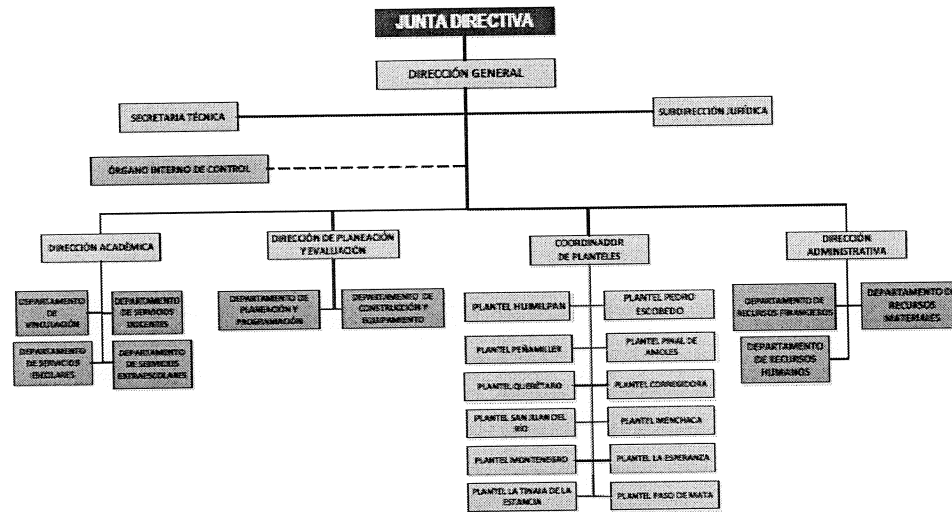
JUNTA DIRECTIVA

DIRECCIÓN GENERAL

SECRETARIA TÉCNICA

SUBDIRECCIÓN JURÍDICA

ÓRGANO INTERNO DE CONTROL

DIRECCIÓN ACADÉMICA

DEPARTAMENTO DE VINCULACIÓN

DEPARTAMENTO DE SERVICIOS DOCENTES

DEPARTAMENTO DE SERVICIOS ESCOLARES

DEPARTAMENTO DE SERVICIOS EXTRAESCOLARES

DIRECCIÓN DE PLANEACIÓN Y EVALUACIÓN

DEPARTAMENTO DE PLANEACIÓN Y PROGRAMACIÓN

DEPARTAMENTO DE CONSTRUCCIÓN Y EQUIPAMIENTO

COORDINADOR DE PLANTELES

PLANTEL HUIMILPAN

PLANTEL PEDRO ESCOBEDO

PLANTEL PEÑAMILLER

PLANTEL PINAL DE AMOLES

PLANTEL QUERÉTARO

PLANTEL CORREGIDORA

PLANTEL SAN JUAN DEL RIO

PLANTEL MENCHACA

PLANTEL MONTENEGRO

PLANTEL LA ESPERANZA

PLANTEL LA TINAJA DE LA ESTANCIA

PLANTEL PASO DE MATA

DIRECCIÓN ADMINISTRATIVA

DEPARTAMENTO DE RECURSOS FINANCIEROS

DEPARTAMENTO DE RECURSOS MATERIALES

DEPARTAMENTO DE RECURSOS HUMANOS